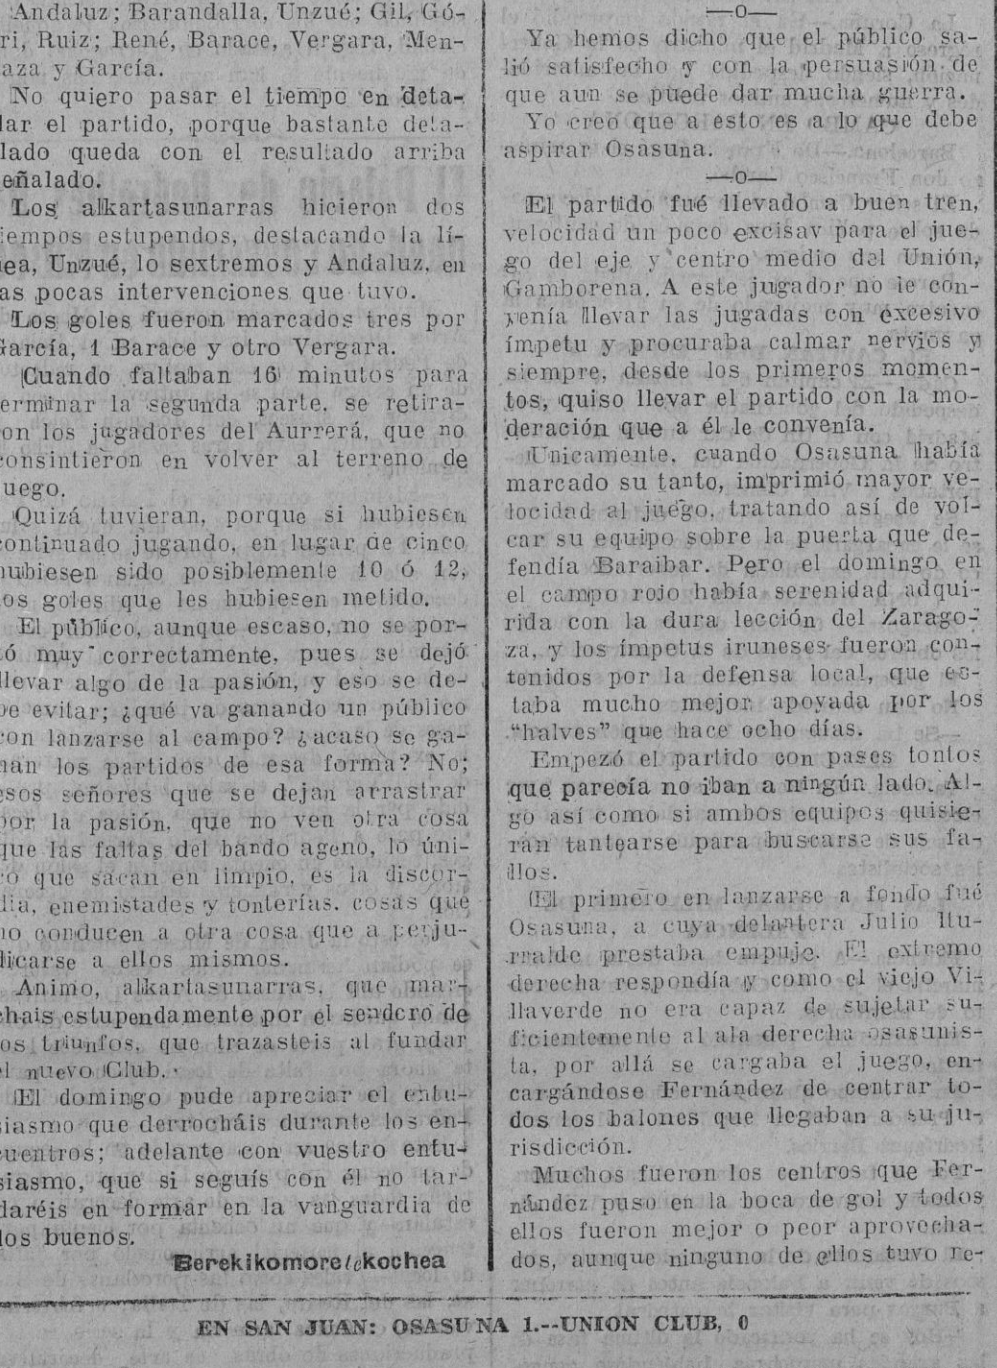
Andaluz; Barandalla, Unzué; Gil, Gόri, Ruiz; René, Barace, Vergara, Menaza y García.

No quiero pasar el tiempo en detallar el partido, porque bastante detallado queda con el resultado arriba eñalado.

Los alkartasunarras hicieron dos iempos estupendos, destacando la líea, Unzué, lo sextremos y Andaluz, en as pocas intervenciones que tuvo.

Los goles fueron marcados tres por García, 1 Barace y otro Vergara.

Cuando faltaban 16 minutos para erminar la segunda parte, se retiraon los jugadores del Aurrerá, que no consintieron en volver al terreno de uego.

Quizá tuvieran, porque si hubiesen continuado jugando, en lugar de cinco hubiesen sido posiblemente 10 ó 12, os goles que les hubiesen metido.

El público, aunque escaso, no se porό muy correctamente, pues se dejó llevar algo de la pasión, y eso se debe evitar; ¿qué va ganando un público con lanzarse al campo? ¿acaso se ganan los partidos de esa forma? No; esos señores que se dejan arrastrar por la pasión, que no ven otra cosa que las faltas del bando ageno, lo único que sacan en limpio, es la discordia, enemistades y tonterías, cosas que no conducen a otra cosa que a perjudicarse a ellos mismos.

Animo, alkartasunarras, que marchais estupendamente por el sendero de os triunfos, que trazasteis al fundar el nuevo Club.

El domingo pude apreciar el entusiasmo que derrocháis durante los encuentros; adelante con vuestro entusiasmo, que si seguís con él no tardaréis en formar en la vanguardia de los buenos.

Berekikomorelakochea

—o—

Ya hemos dicho que el público salió satisfecho y con la persuasión de que aun se puede dar mucha guerra.

Yo creo que a esto es a lo que debe aspirar Osasuna.

—o—

El partido fué llevado a buen tren, velocidad un poco excisav para el juego del eje y centro medio del Unión, Gamborena. A este jugador no le convenía llevar las jugadas con excesivo ímpetu y procuraba calmar nervios y siempre, desde los primeros momentos, quiso llevar el partido con la moderación que a él le convenía.

Unicamente, cuando Osasuna había marcado su tanto, imprimió mayor velocidad al juego, tratando así de volcar su equipo sobre la puerta que defendía Baraibar. Pero el domingo en el campo rojo había serenidad adquirida con la dura lección del Zaragoza, y los ímpetus iruneses fueron contenidos por la defensa local, que estaba mucho mejor apoyada por los "halves" que hace ocho días.

Empezó el partido con pases tontos que parecía no iban a ningún lado. Algo así como si ambos equipos quisieran tantearse para buscarse sus fallos.

El primero en lanzarse a fondo fué Osasuna, a cuya delantera Julio Iturralde prestaba empuje. El extremo derecha respondía y como el viejo Villaverde no era capaz de sujetar suficientemente al ala derecha osasunista, por allá se cargaba el juego, encargándose Fernández de centrar todos los balones que llegaban a su jurisdicción.

Muchos fueron los centros que Fernández puso en la boca de gol y todos ellos fueron mejor o peor aprovechados, aunque ninguno de ellos tuvo re-

EN SAN JUAN: OSASUNA 1.--UNION CLUB, 0